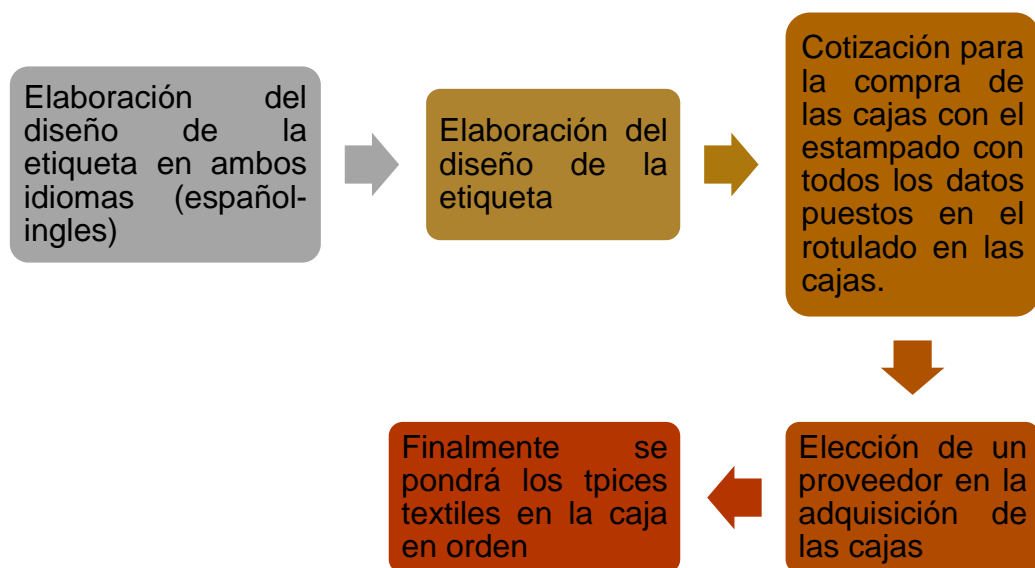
Elaboración del diseño de la etiqueta en ambos idiomas (español-ingles)

Elaboración del diseño de la etiqueta

Cotización para la compra de las cajas con el estampado con todos los datos puestos en el rotulado en las cajas.

Elección de un proveedor en la adquisición de las cajas

Finalmente se pondrá los tpices textiles en la caja en orden